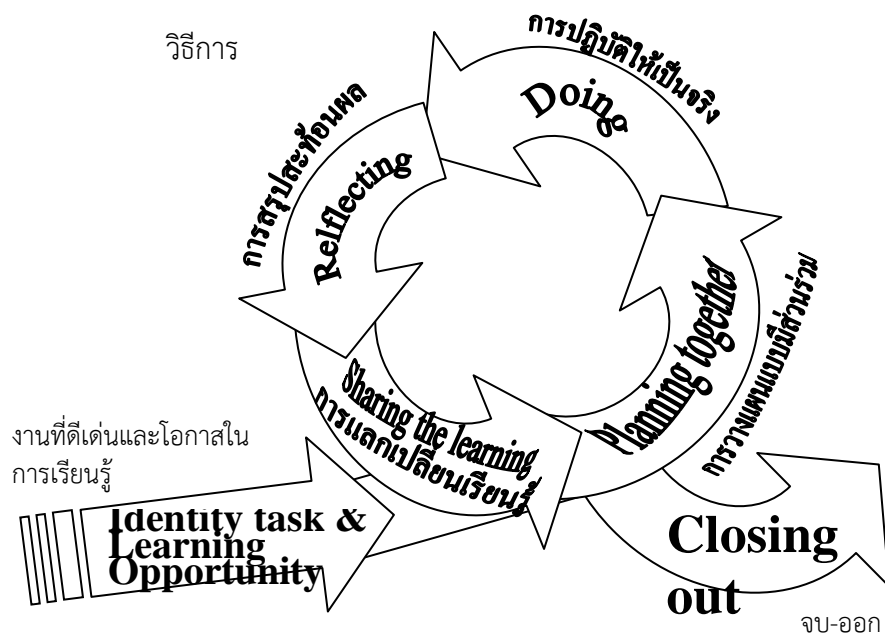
วิธีการ

การปฏิบัติให้เป็นจริง

Doing

การสรุปสะท้อนผล

Relflecting

การวางแผนแบบมีส่วนร่วม

Planning together

Sharing the learning

การแลกเปลี่ยนเรียนรู้

งานที่ดีเด่นและโอกาสในการเรียนรู้

Identity task & Learning Opportunity

Closing out

จบ-ออก